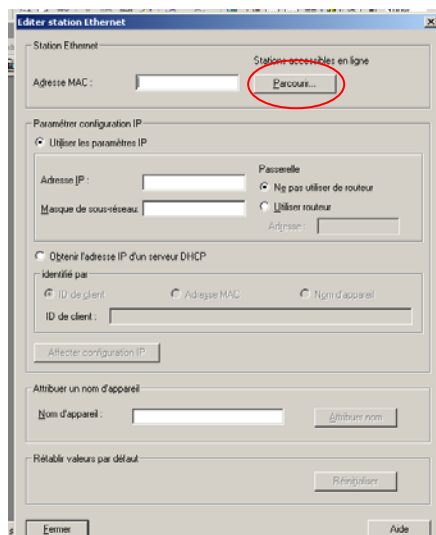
Editer station Ethernet

Station Ethernet

Stations accessibles en ligne

Adresse MAC :

Parcour...

Paramétrer configuration IP

Utiliser les paramètres IP

Passerelle

Adresse IP :

Ne pas utiliser de routeur

Masque de sous-réseau:

Utiliser routeur

Adresse :

Obtenir l'adresse IP d'un serveur DHCP

Identifié par

ID de client

Adresse MAC

Nom d'appareil

ID de client :

Affecter configuration IP

Attribuer un nom d'appareil

Nom d'appareil :

Attribuer nom

Rétablir valeurs par défaut

Réinitialiser

Fermer

Aide